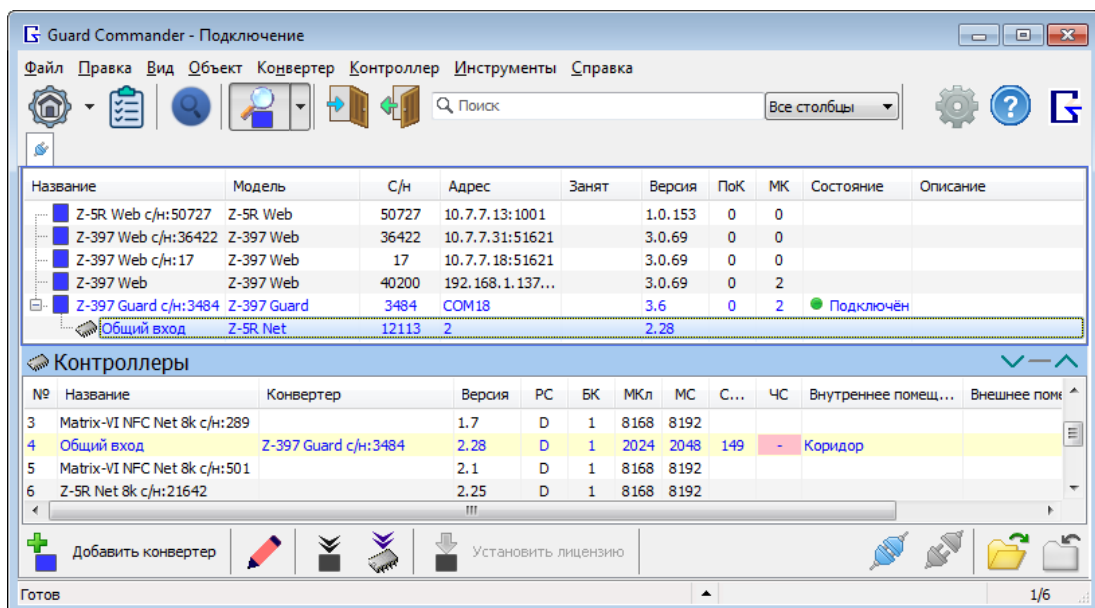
Guard Commander - Подключение

Файл Правка Вид Объект Конвертер Контроллер Инструменты Справка

Поиск

Все столбцы

| Название | Модель | С/н | Адрес | Занят | Версия | ПоК | МК | Состояние | Описание |
|---|---|---|---|---|---|---|---|---|---|
| Z-5R Web с/н:50727 | Z-5R Web | 50727 | 10.7.7.13:1001 | | 1.0.153 | 0 | 0 | | |
| Z-397 Web с/н:36422 | Z-397 Web | 36422 | 10.7.7.31:51621 | | 3.0.69 | 0 | 0 | | |
| Z-397 Web с/н:17 | Z-397 Web | 17 | 10.7.7.18:51621 | | 3.0.69 | 0 | 0 | | |
| Z-397 Web | Z-397 Web | 40200 | 192.168.1.137... | | 3.0.69 | 0 | 2 | | |
| Z-397 Guard с/н:3484 | Z-397 Guard | 3484 | COM18 | | 3.6 | 0 | 2 | Подключён | |
| Общий вход | Z-5R Net | 12113 | 2 | | 2.28 | | | | |

Контроллеры

| № | Название | Конвертер | Версия | PC | БК | МКл | МС | С... | ЧС | Внутреннее помещ... | Внешнее поме |
|---|---|---|---|---|---|---|---|---|---|---|---|
| 3 | Matrix-VI NFC Net 8k с/н:289 | | 1.7 | D | 1 | 8168 | 8192 | | | | |
| 4 | Общий вход | Z-397 Guard с/н:3484 | 2.28 | D | 1 | 2024 | 2048 | 149 | - | Коридор | |
| 5 | Matrix-VI NFC Net 8k с/н:501 | | 2.1 | D | 1 | 8168 | 8192 | | | | |
| 6 | Z-5R Net 8k с/н:21642 | | 2.25 | D | 1 | 8168 | 8192 | | | | |

Добавить конвертер

Установить лицензию

Готов

1/6